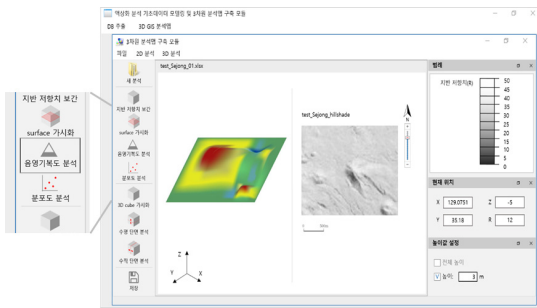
액상화 분석 기초데이터 모델링 및 3차원 분석맵 구축 모듈
DB 구축　3D GIS 분석맵

지반 저항치 보간
surface 가시화
음영기복도 분석
분포도 분석

3차원 분석맵 구축 모듈
파일　2D 분석　3D 분석

새 분석
지반 저항치 보간
surface 가시화
음영기복도 분석
분포도 분석
3D cube 가시화
수평 단면 분석
수직 단면 분석
저장

test_Sejong_01.xlsx

test_Sejong_hillshade

Z
Y　X

범례
지반 저항치(R)
50
45
40
35
30
25
20
15
10
5
0

현재 위치
X　129.0751　Z　-5
Y　35.18　R　12

높이값 설정
전체 높이
높이:　3　m